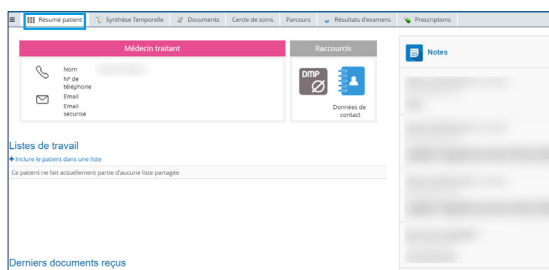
Résumé patient | Synthèse Temporelle | Documents | Cercle de soins | Parcours | Résultats d'examens | Prescriptions

Médecin traitant

Nom
N° de téléphone
Email
Email sécurisé

Raccourcis

DMP

Données de contact

Notes

Listes de travail

+ Inclure le patient dans une liste

Ce patient ne fait actuellement partie d'aucune liste partagée

Derniers documents reçus